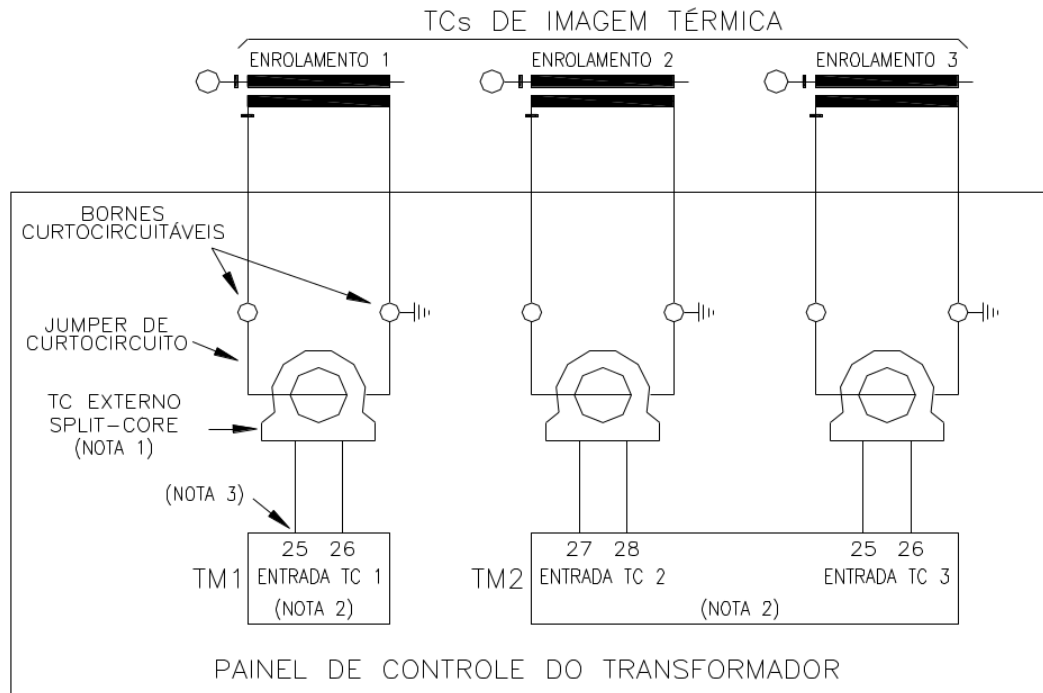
TCs DE IMAGEM TÉRMICA

ENROLAMENTO 1

ENROLAMENTO 2

ENROLAMENTO 3

BORNES CURTOCIRCUITÁVEIS

JUMPER DE CURTOCIRCUITO

TC EXTERNO SPLIT-CORE (NOTA 1)

(NOTA 3)

25 26
TM1 ENTRADA TC 1
(NOTA 2)

27 28
TM2 ENTRADA TC 2

25 26
ENTRADA TC 3

(NOTA 2)

PAINEL DE CONTROLE DO TRANSFORMADOR